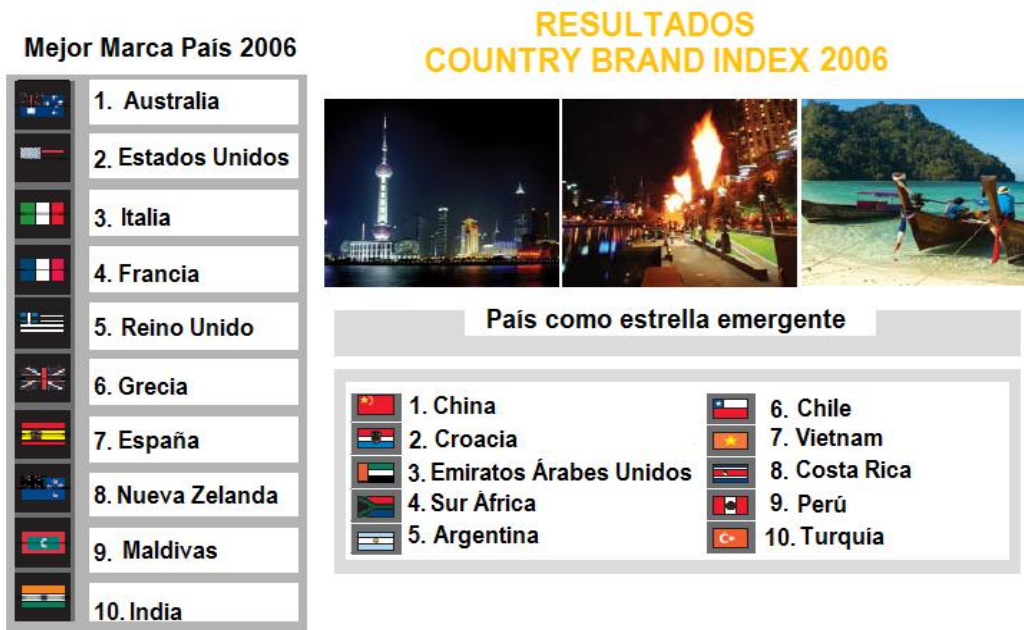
Mejor Marca País 2006

1. Australia
2. Estados Unidos
3. Italia
4. Francia
5. Reino Unido
6. Grecia
7. España
8. Nueva Zelanda
9. Maldivas
10. India

RESULTADOS
COUNTRY BRAND INDEX 2006

País como estrella emergente

1. China
2. Croacia
3. Emiratos Árabes Unidos
4. Sur África
5. Argentina
6. Chile
7. Vietnam
8. Costa Rica
9. Perú
10. Turquía